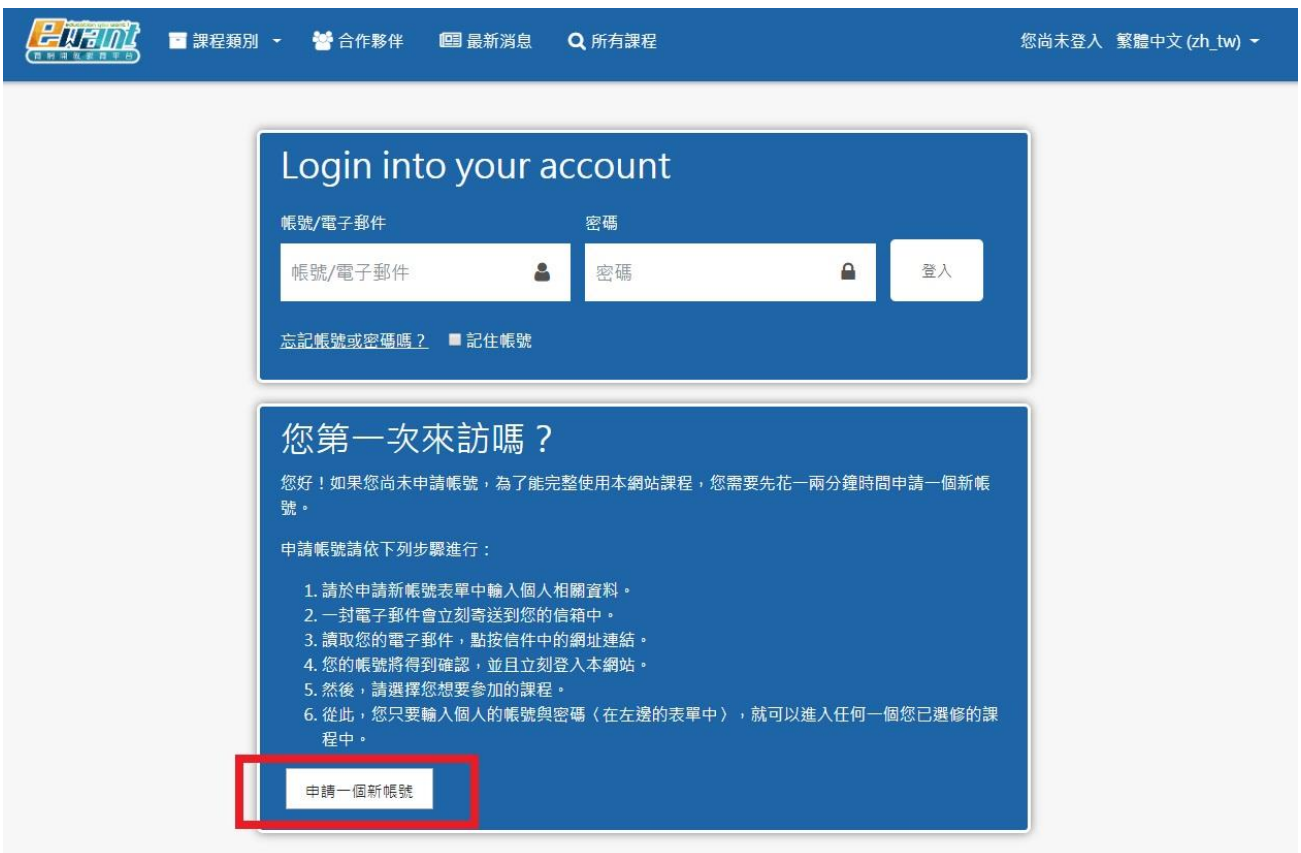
ewant

課程類別 合作夥伴 最新消息 所有課程

您尚未登入 繁體中文 (zh_tw)

Login into your account

帳號/電子郵件

帳號/電子郵件

密碼

密碼

登入

忘記帳號或密碼嗎？ 記住帳號

您第一次來訪嗎？

您好！如果您尚未申請帳號，為了能完整使用本網站課程，您需要先花一兩分鐘時間申請一個新帳號。

申請帳號請依下列步驟進行：

1. 請於申請新帳號表單中輸入個人相關資料。
2. 一封電子郵件會立刻寄送到您的信箱中。
3. 讀取您的電子郵件，點按信件中的網址連結。
4. 您的帳號將得到確認，並且立刻登入本網站。
5. 然後，請選擇您想要參加的課程。
6. 從此，您只要輸入個人的帳號與密碼〈在左邊的表單中〉，就可以進入任何一個您已選修的課程中。

申請一個新帳號